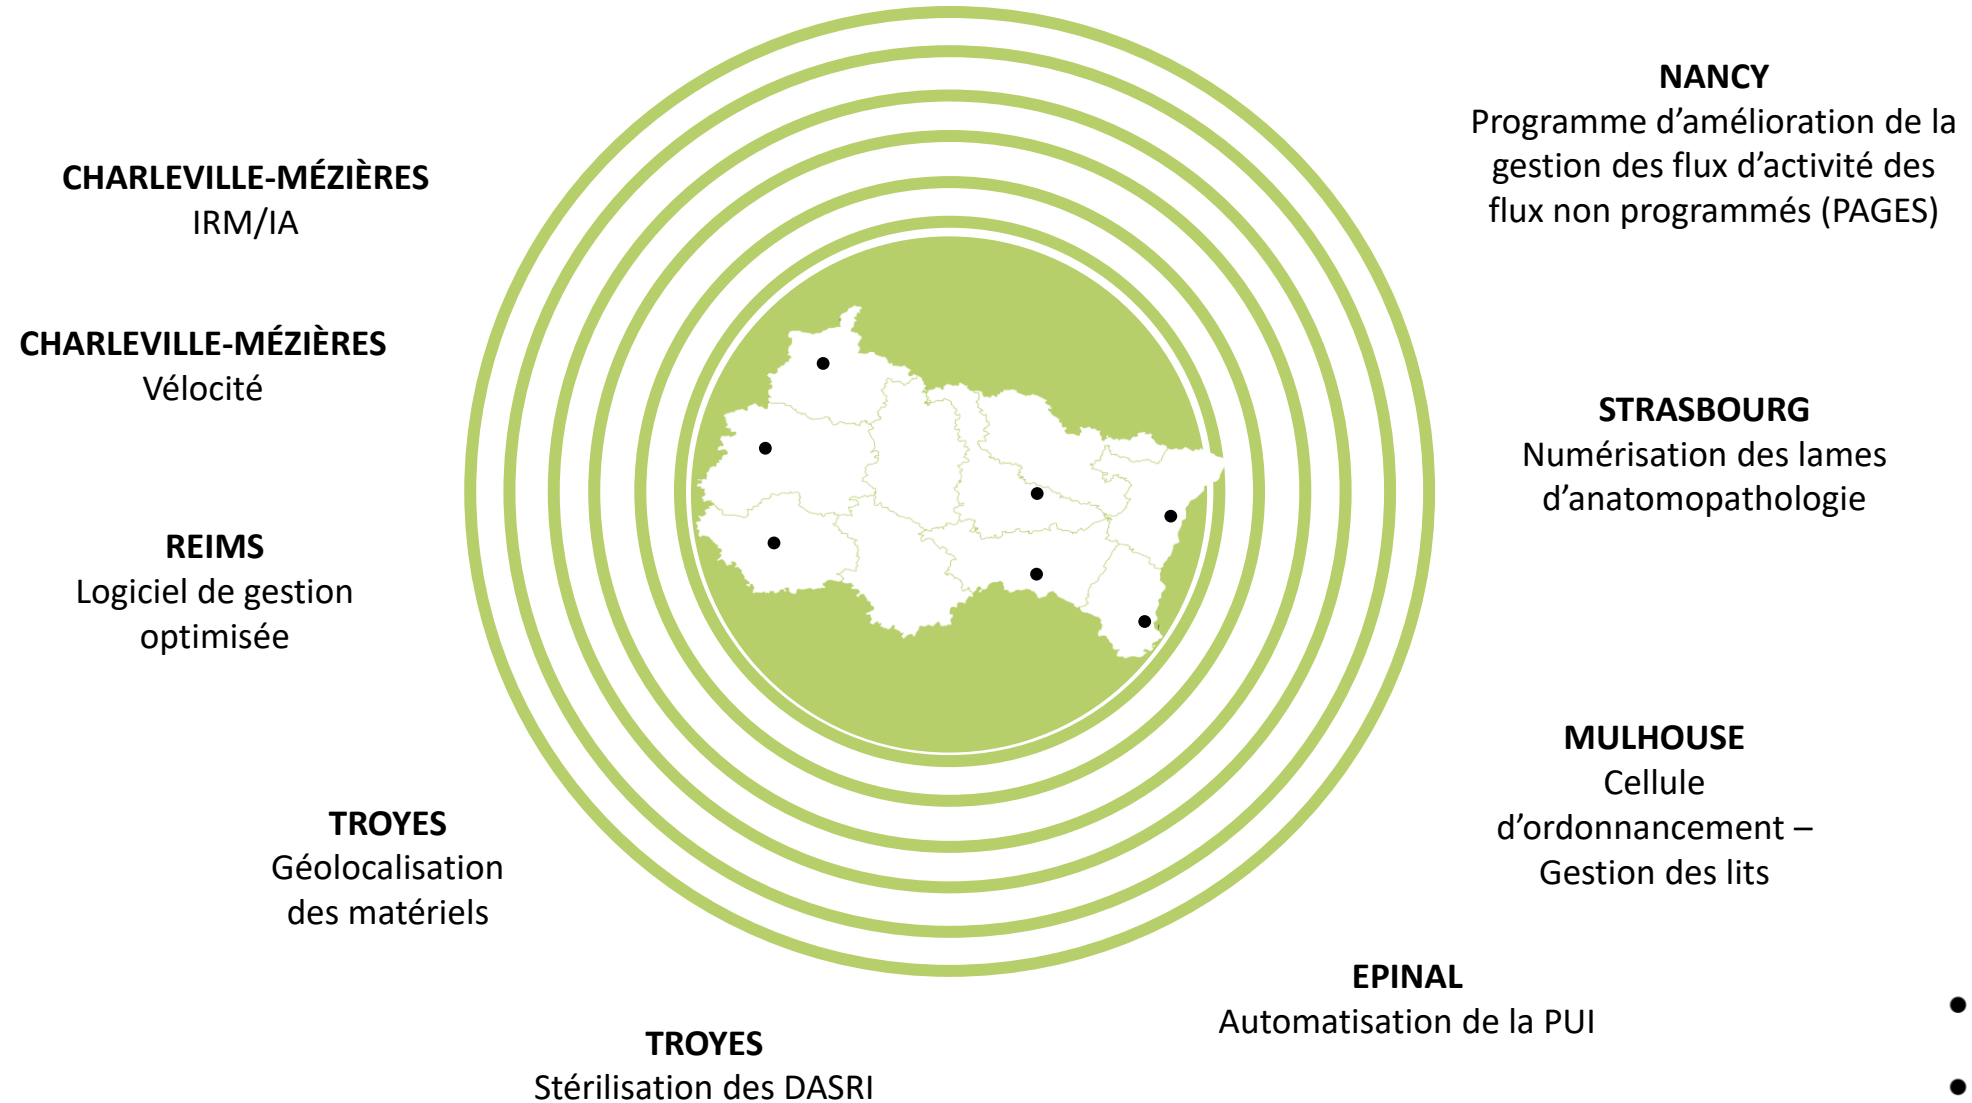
CHARLEVILLE-MÉZIÈRES
IRM/IA

CHARLEVILLE-MÉZIÈRES
Vélocité

REIMS
Logiciel de gestion optimisée

TROYES
Géolocalisation des matériels

TROYES
Stérilisation des DASRI

NANCY
Programme d'amélioration de la gestion des flux d'activité des flux non programmés (PAGES)

STRASBOURG
Numérisation des lames d'anatomopathologie

MULHOUSE
Cellule d'ordonnancement – Gestion des lits

EPINAL
Automatisation de la PUI